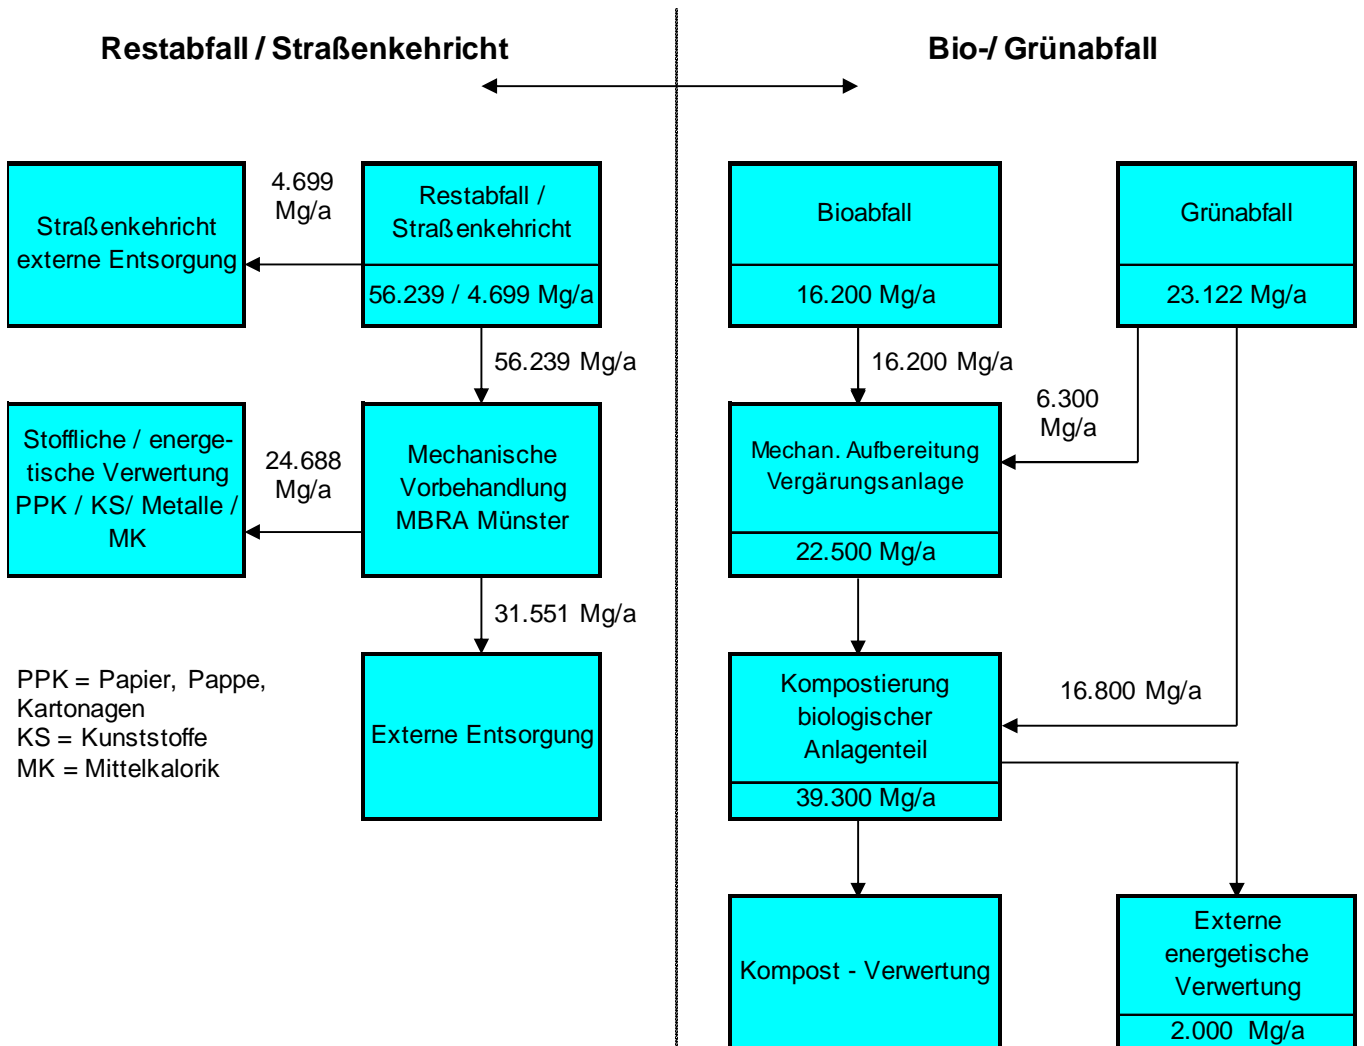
Restabfall / Straßenkehricht

Bio-/ Grünabfall

Straßenkehricht externe Entsorgung

4.699 Mg/a

Restabfall / Straßenkehricht

56.239 / 4.699 Mg/a

Bioabfall

16.200 Mg/a

Grünabfall

23.122 Mg/a

56.239 Mg/a

16.200 Mg/a

6.300 Mg/a

Stoffliche / energetische Verwertung PPK / KS/ Metalle / MK

24.688 Mg/a

Mechanische Vorbehandlung MBRA Münster

Mechan. Aufbereitung Vergärungsanlage

22.500 Mg/a

31.551 Mg/a

PPK = Papier, Pappe, Kartonagen
KS = Kunststoffe
MK = Mittelkalorik

Externe Entsorgung

Kompostierung biologischer Anlagenteil

16.800 Mg/a

39.300 Mg/a

Kompost - Verwertung

Externe energetische Verwertung

2.000 Mg/a